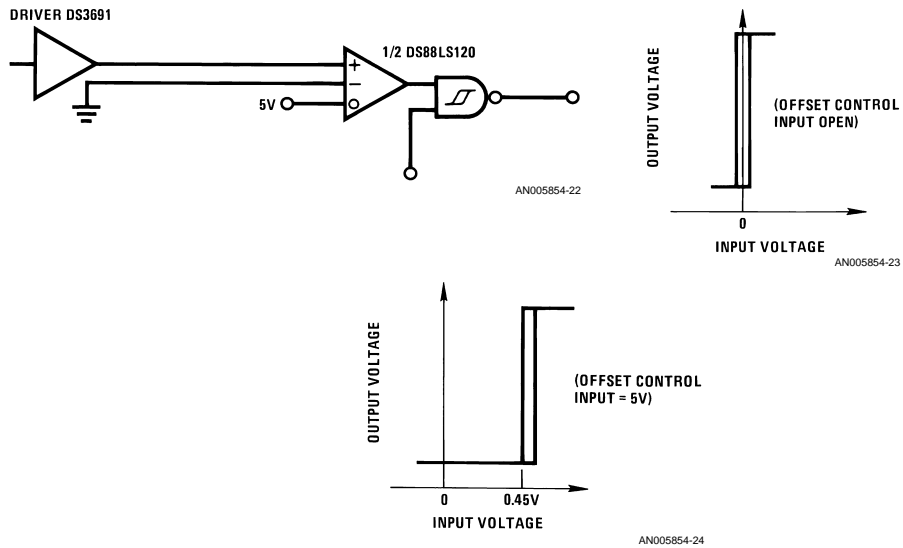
DRIVER DS3691

1/2 DS88LS120

+

−

5V

AN005854-22

OUTPUT VOLTAGE

(OFFSET CONTROL INPUT OPEN)

0

INPUT VOLTAGE

AN005854-23

OUTPUT VOLTAGE

(OFFSET CONTROL INPUT = 5V)

0

0.45V

INPUT VOLTAGE

AN005854-24